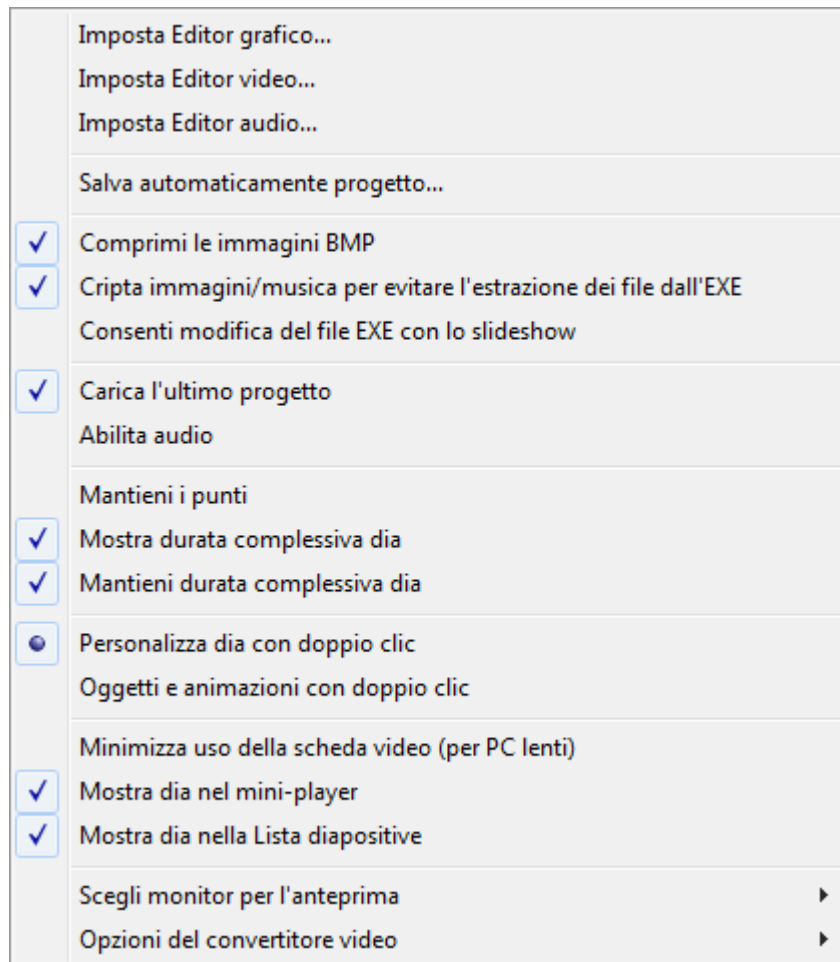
Imposta Editor grafico...
Imposta Editor video...
Imposta Editor audio...

Salva automaticamente progetto...

✓ Comprimi le immagini BMP
✓ Cripta immagini/musica per evitare l'estrazione dei file dall'EXE
Consenti modifica del file EXE con lo slideshow

✓ Carica l'ultimo progetto
Abilita audio

Mantieni i punti
✓ Mostra durata complessiva dia
✓ Mantieni durata complessiva dia

Personalizza dia con doppio clic
Oggetti e animazioni con doppio clic

Minimizza uso della scheda video (per PC lenti)
✓ Mostra dia nel mini-player
✓ Mostra dia nella Lista diapositive

Scegli monitor per l'anteprima
Opzioni del convertitore video